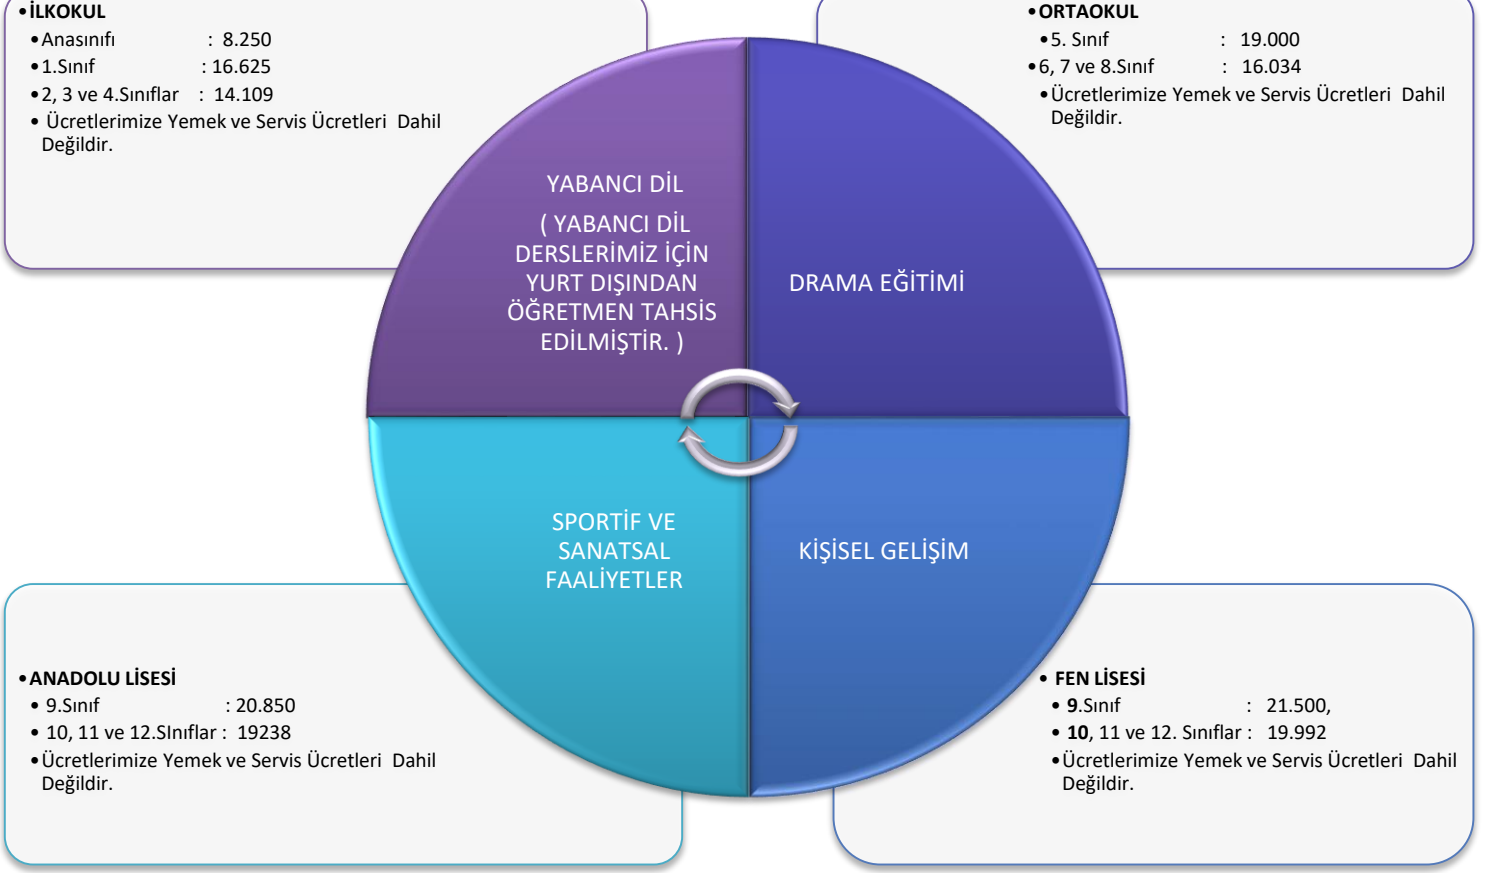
•**İLKOKUL**
•Anasınıfı : 8.250
•1.Sınıf : 16.625
•2, 3 ve 4.Sınıflar : 14.109
• Ücretlerimize Yemek ve Servis Ücretleri Dahil Değildir.

•**ORTAOKUL**
•5. Sınıf : 19.000
•6, 7 ve 8.Sınıf : 16.034
•Ücretlerimize Yemek ve Servis Ücretleri Dahil Değildir.

YABANCI DİL
( YABANCI DİL DERSLERİMİZ İÇİN YURT DIŞINDAN ÖĞRETMEN TAHSİS EDİLMİŞTİR. )

DRAMA EĞİTİMİ

SPORTİF VE SANATSAL FAALİYETLER

KİŞİSEL GELİŞİM

•**ANADOLU LİSESİ**
• 9.Sınıf : 20.850
• 10, 11 ve 12.SInıflar : 19238
•Ücretlerimize Yemek ve Servis Ücretleri Dahil Değildir.

• **FEN LİSESİ**
• **9**.Sınıf : 21.500,
• **10**, 11 ve 12. Sınıflar : 19.992
•Ücretlerimize Yemek ve Servis Ücretleri Dahil Değildir.